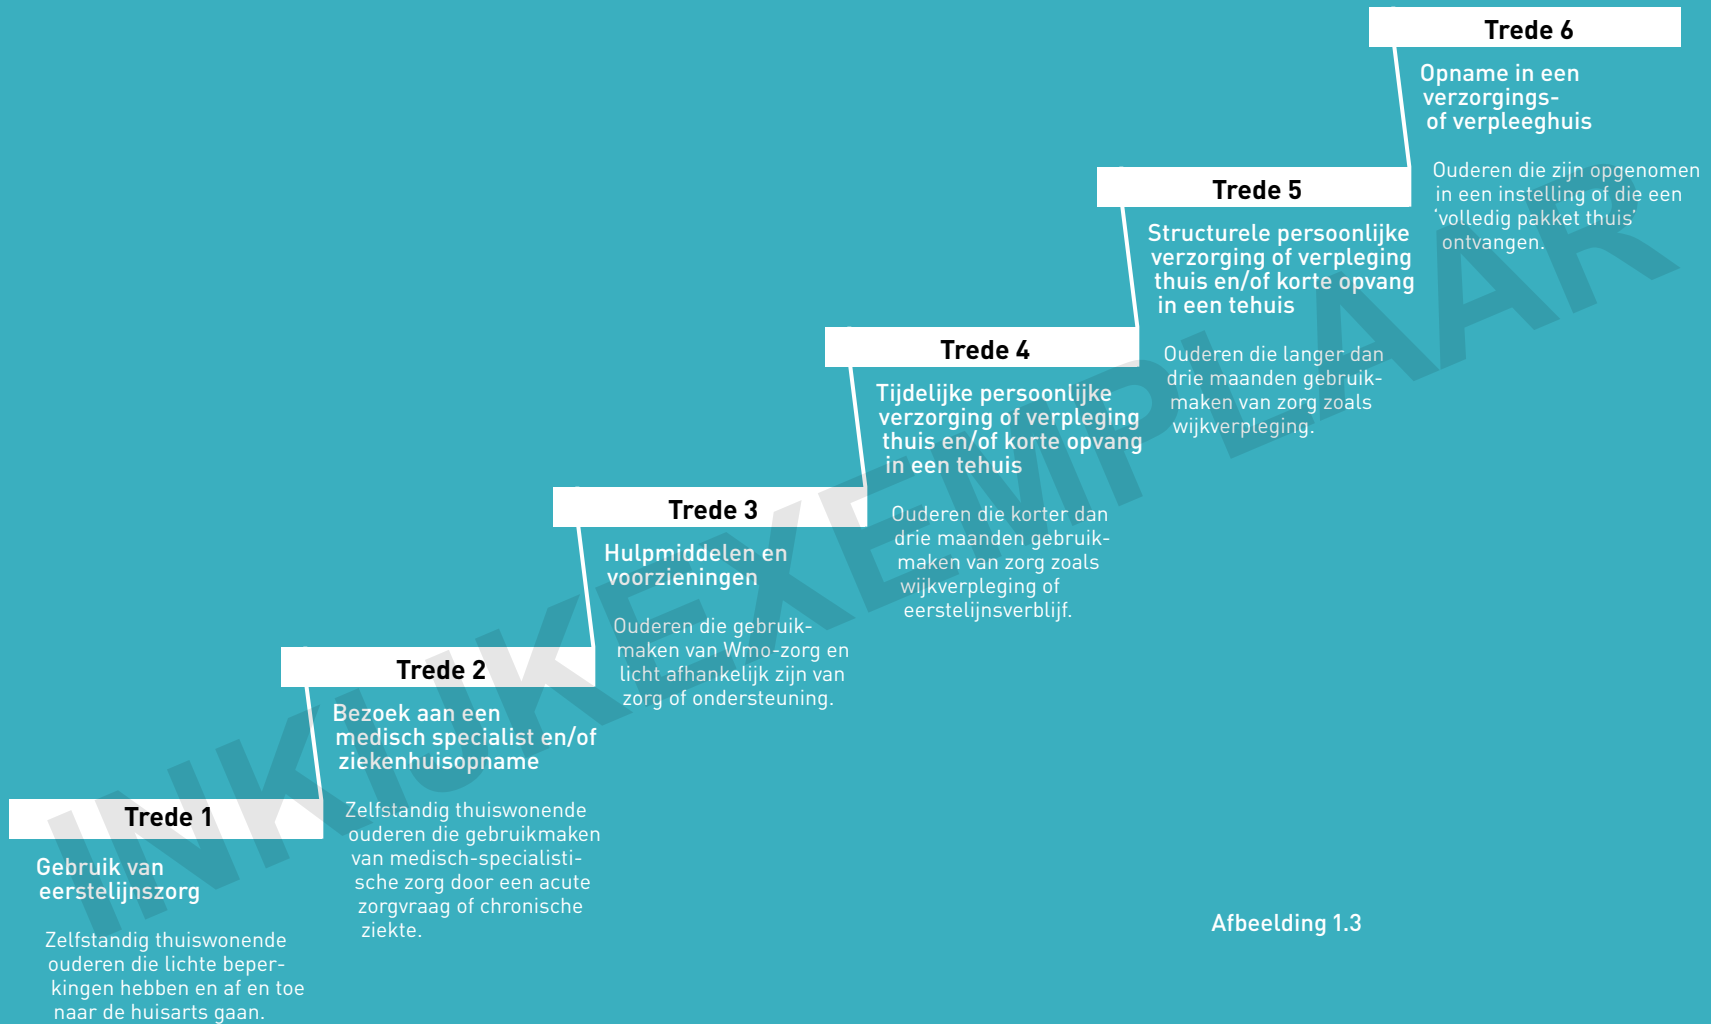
Trede 6

Opname in een verzorgings- of verpleeghuis

Ouderen die zijn opgenomen in een instelling of die een 'volledig pakket thuis' ontvangen.

Trede 5

Structurele persoonlijke verzorging of verpleging thuis en/of korte opvang in een tehuis

Ouderen die langer dan drie maanden gebruikmaken van zorg zoals wijkverpleging.

Trede 4

Tijdelijke persoonlijke verzorging of verpleging thuis en/of korte opvang in een tehuis

Ouderen die korter dan drie maanden gebruikmaken van zorg zoals wijkverpleging of eerstelijnsverblijf.

Trede 3

Hulpmiddelen en voorzieningen

Ouderen die gebruikmaken van Wmo-zorg en licht afhankelijk zijn van zorg of ondersteuning.

Trede 2

Bezoek aan een medisch specialist en/of ziekenhuisopname

Zelfstandig thuiswonende ouderen die gebruikmaken van medisch-specialistische zorg door een acute zorgvraag of chronische ziekte.

Trede 1

Gebruik van eerstelijnszorg

Zelfstandig thuiswonende ouderen die lichte beperkingen hebben en af en toe naar de huisarts gaan.

Afbeelding 1.3

INKIJKEXEMPLAAR